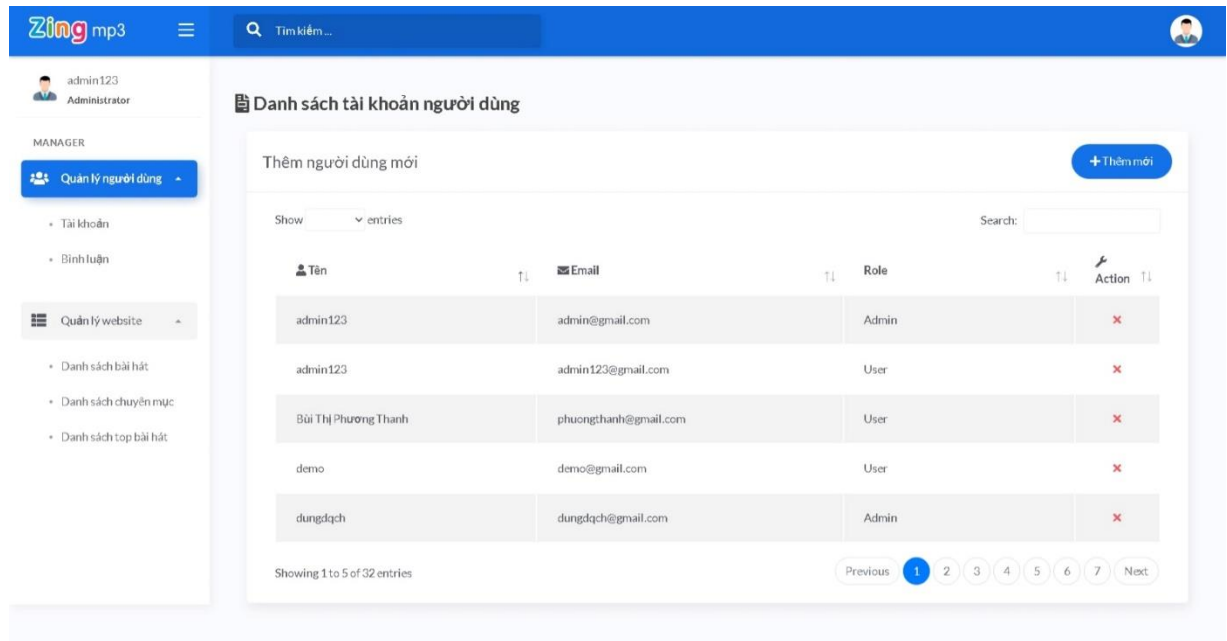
Zing mp3

Tìm kiếm...

admin123
Administrator

MANAGER

Quản lý người dùng

Tài khoản

Bình luận

Quản lý website

Danh sách bài hát

Danh sách chuyên mục

Danh sách top bài hát

Danh sách tài khoản người dùng

Thêm người dùng mới

+ Thêm mới

Show entries

Search:

| Tên | Email | Role | Action |
|---|---|---|---|
| admin123 | admin@gmail.com | Admin | × |
| admin123 | admin123@gmail.com | User | × |
| Bùi Thị Phương Thanh | phuongthanh@gmail.com | User | × |
| demo | demo@gmail.com | User | × |
| dungdqch | dungdqch@gmail.com | Admin | × |

Showing 1 to 5 of 32 entries

Previous 1 2 3 4 5 6 7 Next